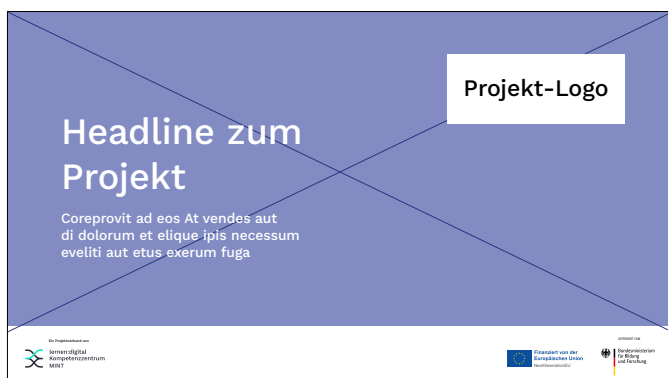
Projekt-Logo

Headline zum Projekt

Coreprovit ad eos At vendes aut di dolorum et elique ipis necessum eveliti aut etus exerum fuga

Ein Projektverbund von
lernen:digital
Kompetenzzentrum
MINT

Finanziert von der Europäischen Union
NextGenerationEU

GEFÖRDERT VOM
Bundesministerium für Bildung und Forschung